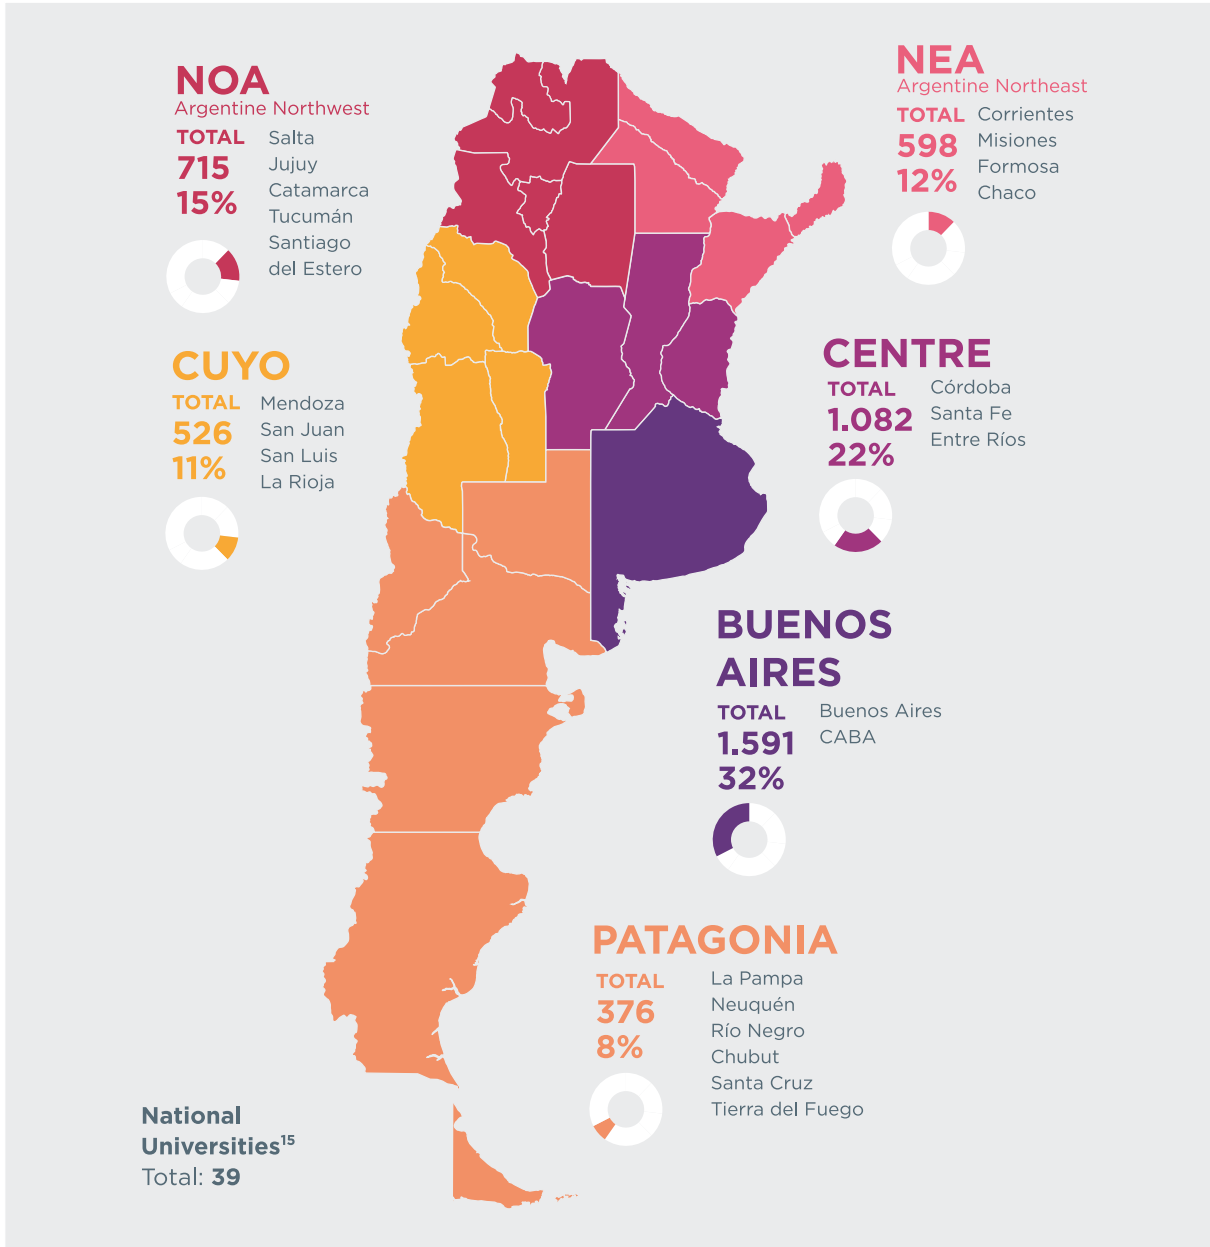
NOA
Argentine Northwest
TOTAL
715
15%
Salta
Jujuy
Catamarca
Tucumán
Santiago del Estero

NEA
Argentine Northeast
TOTAL
598
12%
Corrientes
Misiones
Formosa
Chaco

CUYO
TOTAL
526
11%
Mendoza
San Juan
San Luis
La Rioja

CENTRE
TOTAL
1.082
22%
Córdoba
Santa Fe
Entre Ríos

BUENOS AIRES
TOTAL
1.591
32%
Buenos Aires
CABA

PATAGONIA
TOTAL
376
8%
La Pampa
Neuquén
Río Negro
Chubut
Santa Cruz
Tierra del Fuego

National Universities$^{15}$
Total: 39